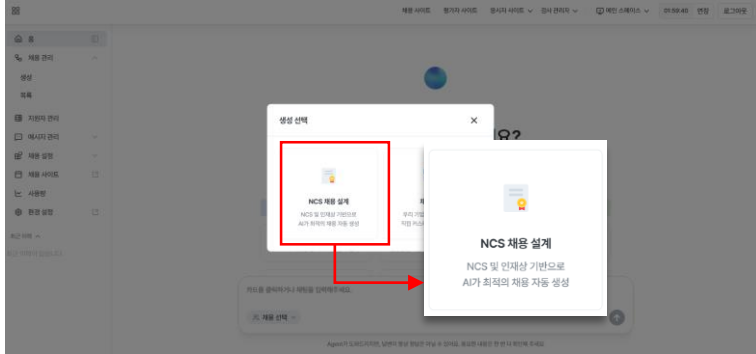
채용 사이트 평가자 사이트 응시자 사이트 검사 관리자 메인 스페이스 01:58:40 연장 로그아웃

홈
채용 관리
생성
목록
지원자 관리
메시지 관리
채용 설정
채용 사이트
사용량
환경 설정
최근 이력

요?

생성 선택

NCS 채용 설계
NCS 및 인재상 기반으로 AI가 최적의 채용 자동 생성

NCS 채용 설계
NCS 및 인재상 기반으로
AI가 최적의 채용 자동 생성

채용 선택